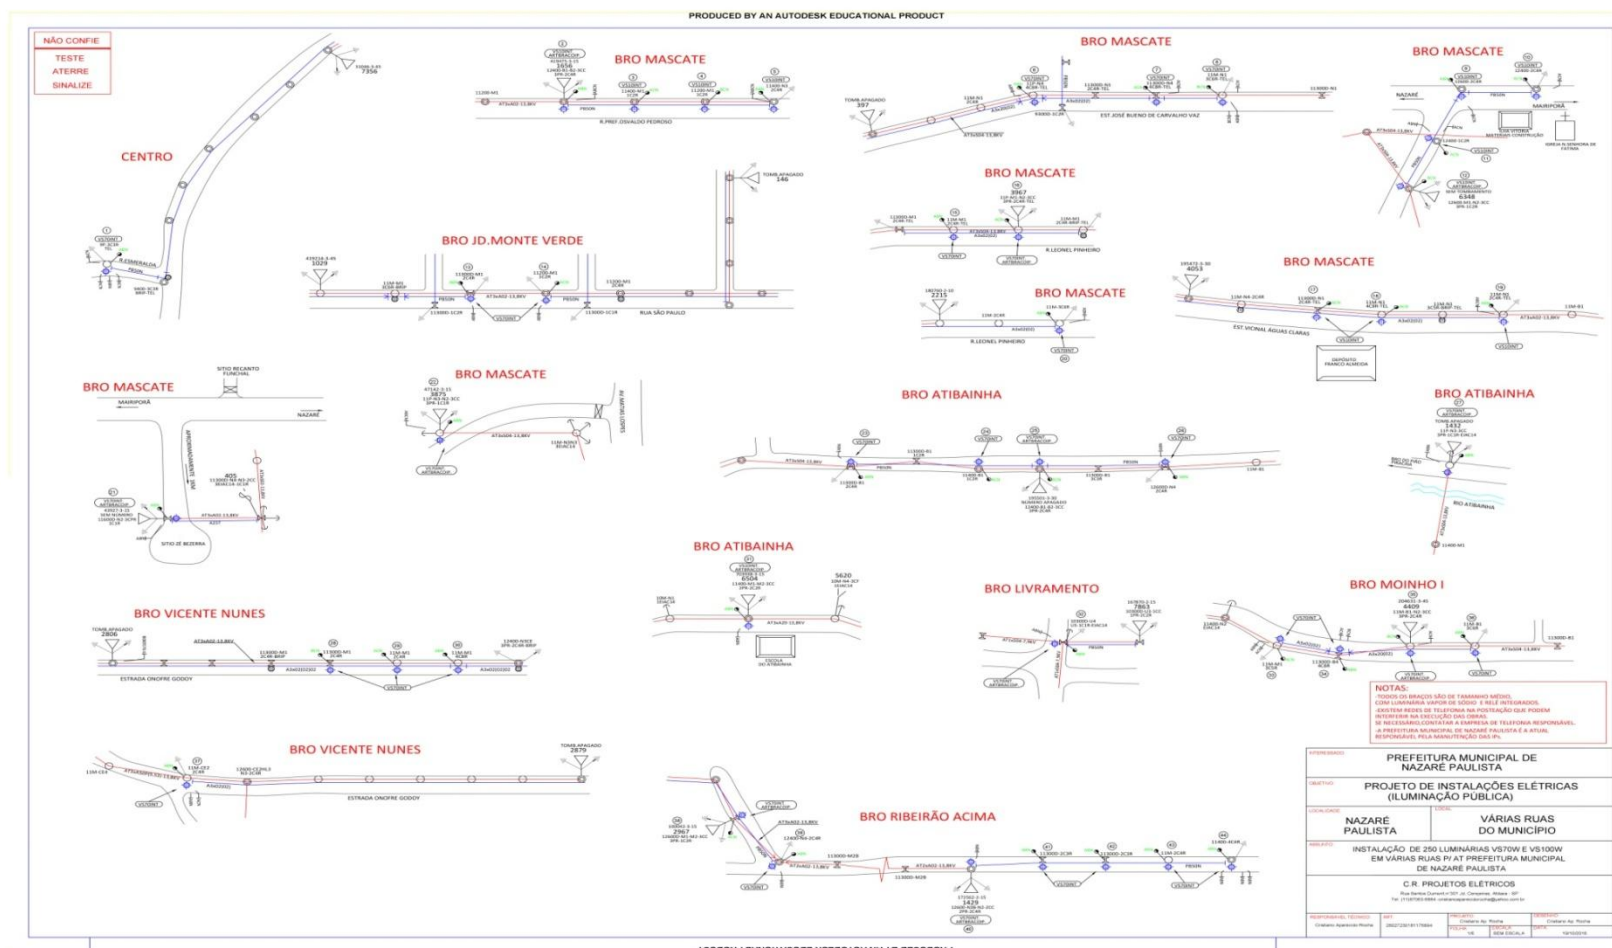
PRODUCED BY AN AUTODESK EDUCATIONAL PRODUCT

NÃO CONFIE
TESTE
ATERRE
SINALIZE

CENTRO

BRO MASCATE

BRO MASCATE

BRO MASCATE

BRO JD.MONTE VERDE

BRO MASCATE

BRO MASCATE

BRO MASCATE

BRO MASCATE

BRO MASCATE

BRO ATIBAINHA

BRO ATIBAINHA

BRO ATIBAINHA

BRO VICENTE NUNES

BRO LIVRAMENTO

BRO MOINHO I

BRO VICENTE NUNES

BRO RIBEIRÃO ACIMA

R.PREF.OSVALDO PEDROSO

EST.JOSÉ BUENO DE CARVALHO VAZ

MAIRIPORÃ

NAZARÉ

R.LEONEL PINHEIRO

RUA SÃO PAULO

R.LEONEL PINHEIRO

EST.VICINAL AGUAS CLARAS

SITIO RECANTO FUNCHAL

SITIO ZÉ BEZERRA

ESTRADA ONOFRE GODOY

ESTRADA ONOFRE GODOY

RIO ATIBAINHA

ESCOLA DE ATIBAINHA

NOTAS:
-TODOS OS BRAÇOS SÃO DE TAMANHO MÉDIO, COM LUMINÁRIA VAPOR DE SÓDIO E RELÉ INTEGRADOS.
-EXISTEM REDES DE TELEFONIA NA POSTAÇÃO QUE PODEM INTERFERIR NA EXECUÇÃO DAS OBRAS.
SE NECESSÁRIO,CONTATAR A EMPRESA DE TELEFONIA RESPONSÁVEL.
-A PREFEITURA MUNICIPAL DE NAZARÉ PAULISTA É A ATUAL RESPONSÁVEL PELA MANUTENÇÃO DAS IPs.

PREFEITURA MUNICIPAL DE NAZARÉ PAULISTA

PROJETO DE INSTALAÇÕES ELÉTRICAS (ILUMINAÇÃO PÚBLICA)

NAZARÉ PAULISTA

VÁRIAS RUAS DO MUNICÍPIO

INSTALAÇÃO DE 250 LUMINÁRIAS VS70W E VS100W EM VÁRIAS RUAS P/ AT PREFEITURA MUNICIPAL DE NAZARÉ PAULISTA

C.R. PROJETOS ELÉTRICOS

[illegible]